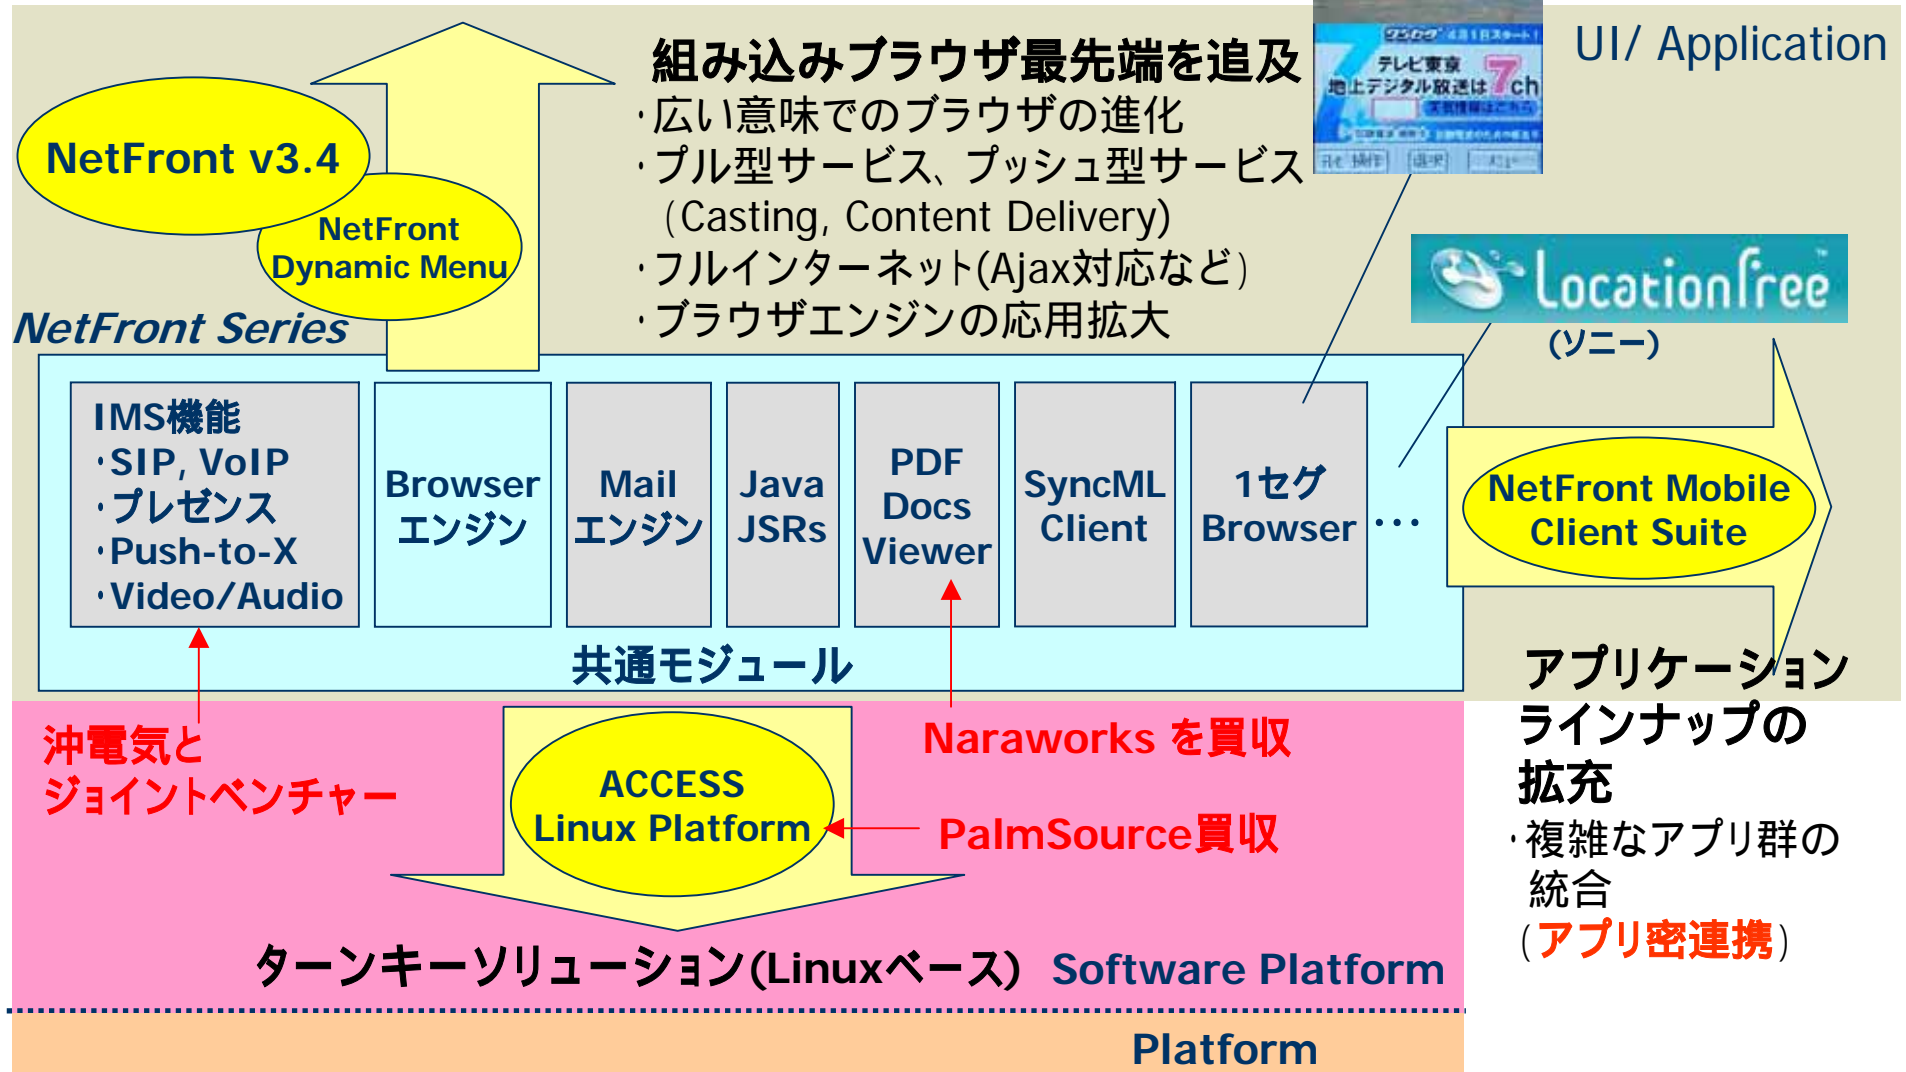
組み込みブラウザ最先端を追及
・広い意味でのブラウザの進化
・プル型サービス、プッシュ型サービス（Casting, Content Delivery)
・フルインターネット(Ajax対応など）
・ブラウザエンジンの応用拡大

UI/ Application

テレビ東京
地上デジタル放送は 7ch

NetFront v3.4

NetFront Dynamic Menu

NetFront Series

LocationFree
(ソニー)

IMS機能
・SIP, VoIP
・プレゼンス
・Push-to-X
・Video/Audio

Browser エンジン

Mail エンジン

Java JSRs

PDF Docs Viewer

SyncML Client

1セグ Browser

・・・

NetFront Mobile Client Suite

共通モジュール

アプリケーションラインナップの拡充
・複雑なアプリ群の統合
（アプリ密連携）

沖電気と
ジョイントベンチャー

ACCESS Linux Platform

Naraworks を買収

PalmSource買収

ターンキーソリューション(Linuxベース) Software Platform

Platform